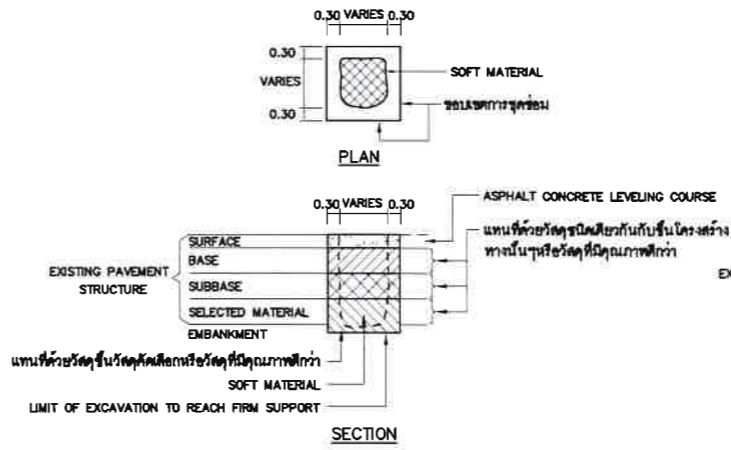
0.30 VARIES 0.30

0.30

VARIES

0.30

SOFT MATERIAL

ขอบเขตการขุดซ่อม

PLAN

ASPHALT CONCRETE LEVELING COURSE

0.30 VARIES 0.30

แทนที่ด้วยวัสดุชนิดเดียวกันกับชั้นโครงสร้างทางนั้นๆหรือวัสดุที่มีคุณภาพดีกว่า

SURFACE

BASE

EXISTING PAVEMENT STRUCTURE

SUBBASE

SELECTED MATERIAL

EMBANKMENT

EX

แทนที่ด้วยวัสดุชั้นวัสดุคัดเลือกหรือวัสดุที่มีคุณภาพดีกว่า

SOFT MATERIAL

LIMIT OF EXCAVATION TO REACH FIRM SUPPORT

SECTION